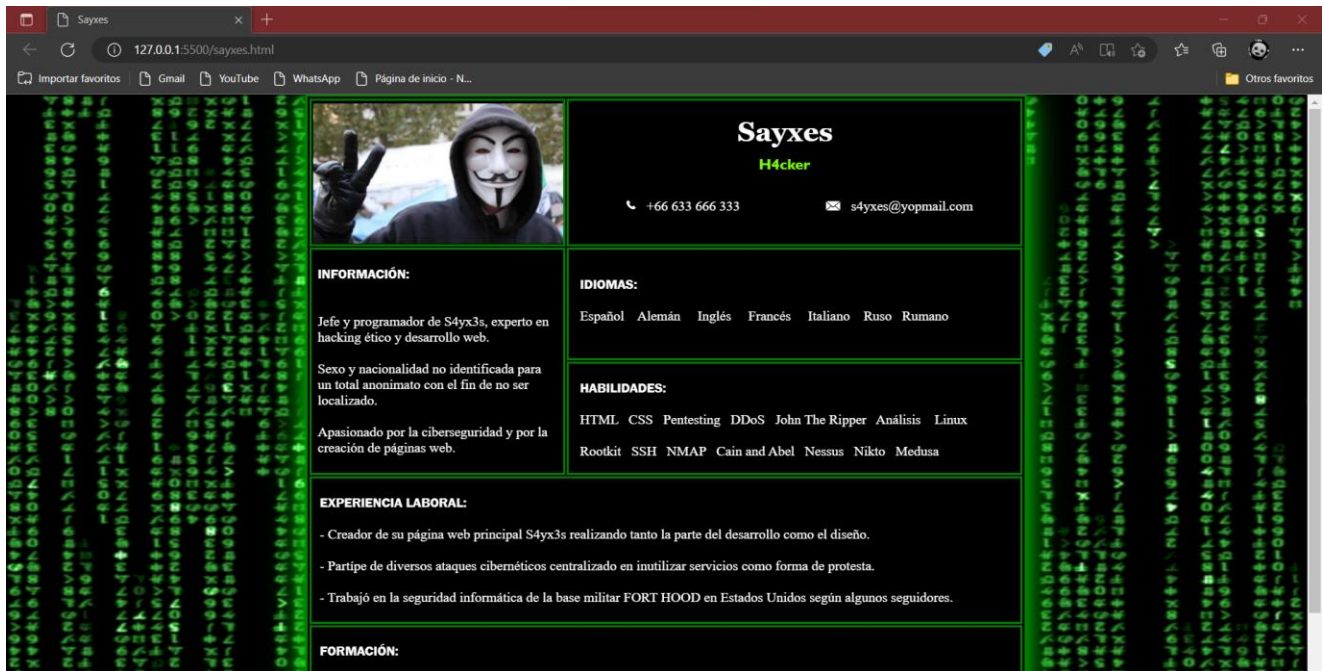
Sayxes

127.0.0.1:5500/sayxes.html

Importar favoritos | Gmail | YouTube | WhatsApp | Página de inicio - N...

Otros favoritos

Sayxes

H4cker

+66 633 666 333

s4yxes@yopmail.com

INFORMACIÓN:

Jefe y programador de S4yx3s, experto en hacking ético y desarrollo web.

Sexo y nacionalidad no identificada para un total anonimato con el fin de no ser localizado.

Apasionado por la ciberseguridad y por la creación de páginas web.

IDIOMAS:

Español Alemán Inglés Francés Italiano Ruso Rumano

HABILIDADES:

HTML CSS Pentesting DDoS John The Ripper Análisis Linux Rootkit SSH NMAP Cain and Abel Nessus Nikto Medusa

EXPERIENCIA LABORAL:

- Creador de su página web principal S4yx3s realizando tanto la parte del desarrollo como el diseño.

- Partípe de diversos ataques cibernéticos centralizado en inutilizar servicios como forma de protesta.

- Trabajó en la seguridad informática de la base militar FORT HOOD en Estados Unidos según algunos seguidores.

FORMACIÓN: